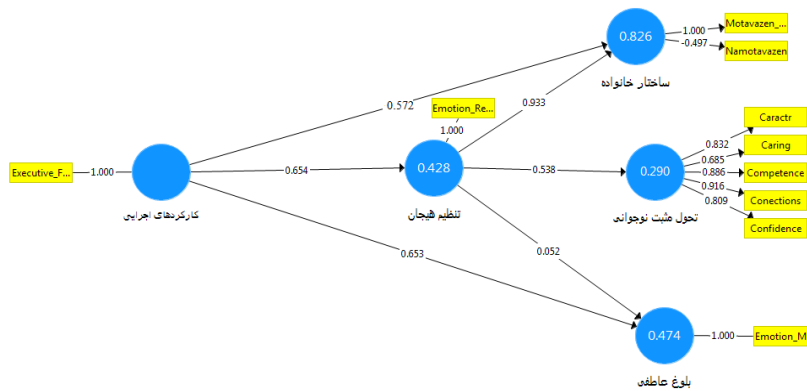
Motavazen_...
Namotavazen
1.000
-0.497
0.826
ساختار خانواده
0.572
0.933
Emotion_Re...
1.000
Executive_F...
1.000
0.654
0.428
0.538
0.290
Caractr
Caring
Competence
Conections
Confidence
0.832
0.685
0.886
0.916
0.809
کارکردهای اجرایی
تنظیم هیجان
تحول مثبت نوجوانی
0.653
0.052
0.474
1.000
Emotion_M
بلوغ عاطفی